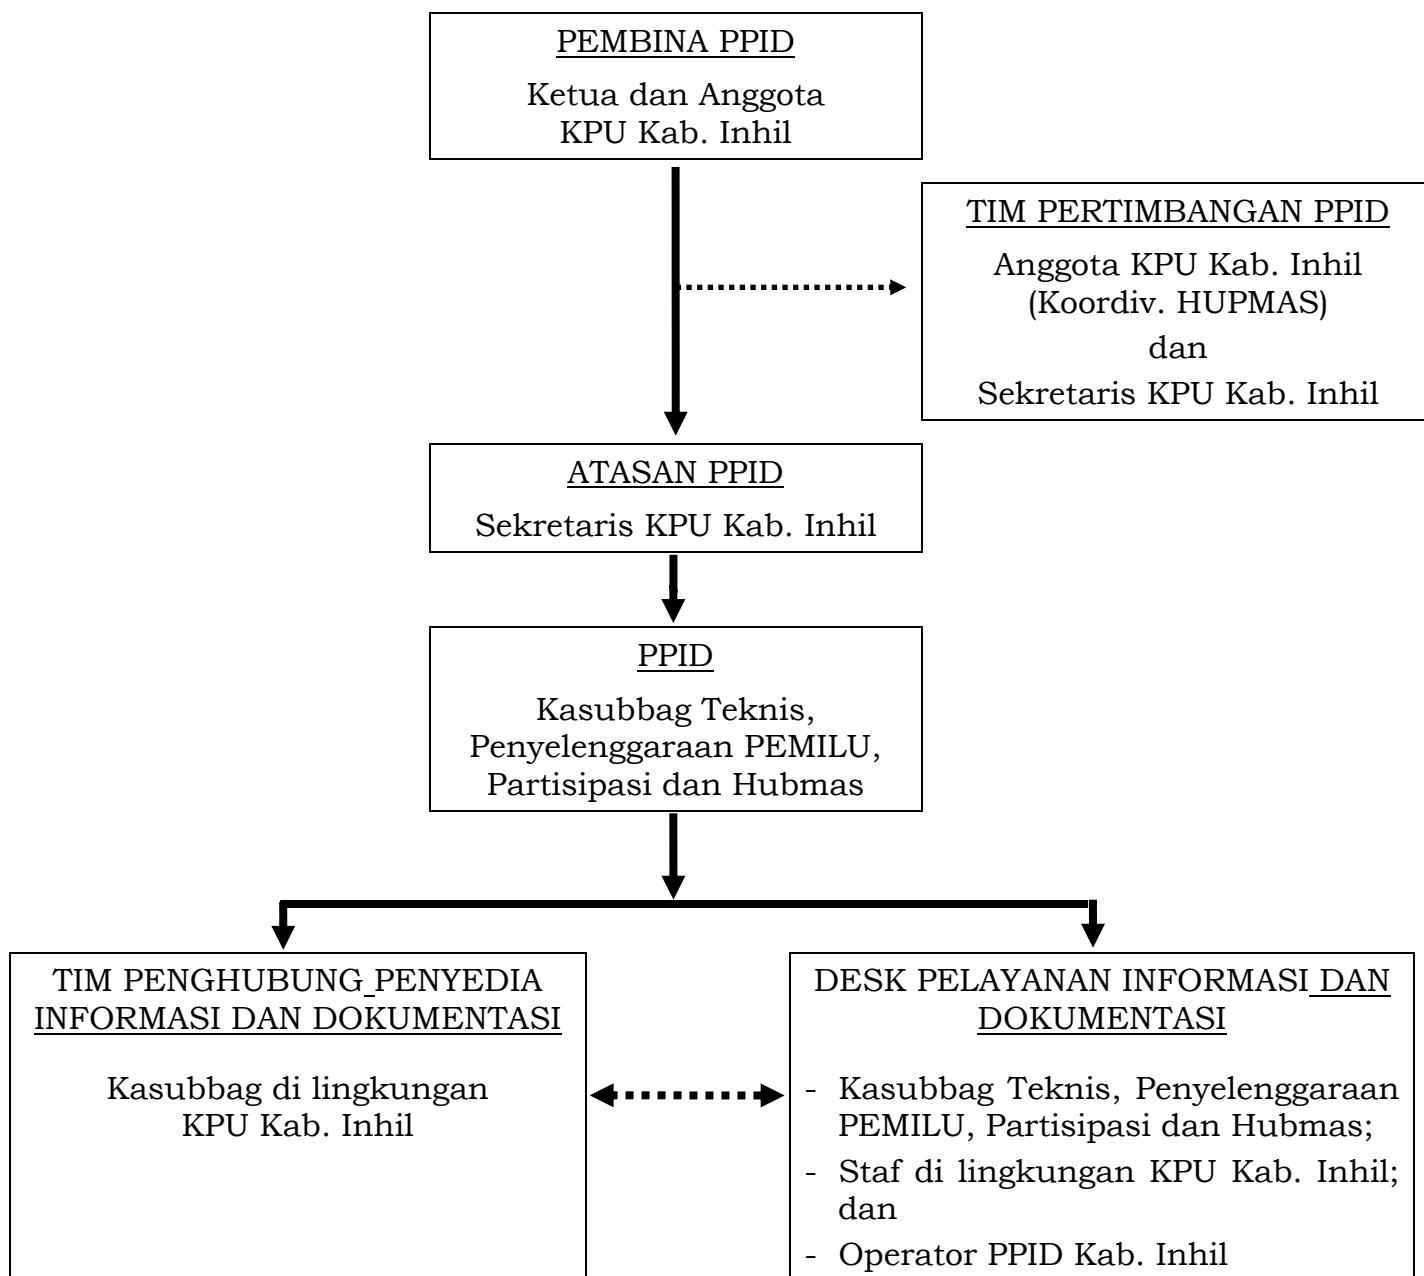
PEMBINA PPID

Ketua dan Anggota KPU Kab. Inhil

TIM PERTIMBANGAN PPID

Anggota KPU Kab. Inhil (Koordiv. HUPMAS) dan Sekretaris KPU Kab. Inhil

ATASAN PPID

Sekretaris KPU Kab. Inhil

PPID

Kasubbag Teknis, Penyelenggaraan PEMILU, Partisipasi dan Hubmas

TIM PENGHUBUNG PENYEDIA INFORMASI DAN DOKUMENTASI

Kasubbag di lingkungan KPU Kab. Inhil

DESK PELAYANAN INFORMASI DAN DOKUMENTASI

- Kasubbag Teknis, Penyelenggaraan PEMILU, Partisipasi dan Hubmas;
- Staf di lingkungan KPU Kab. Inhil; dan
- Operator PPID Kab. Inhil